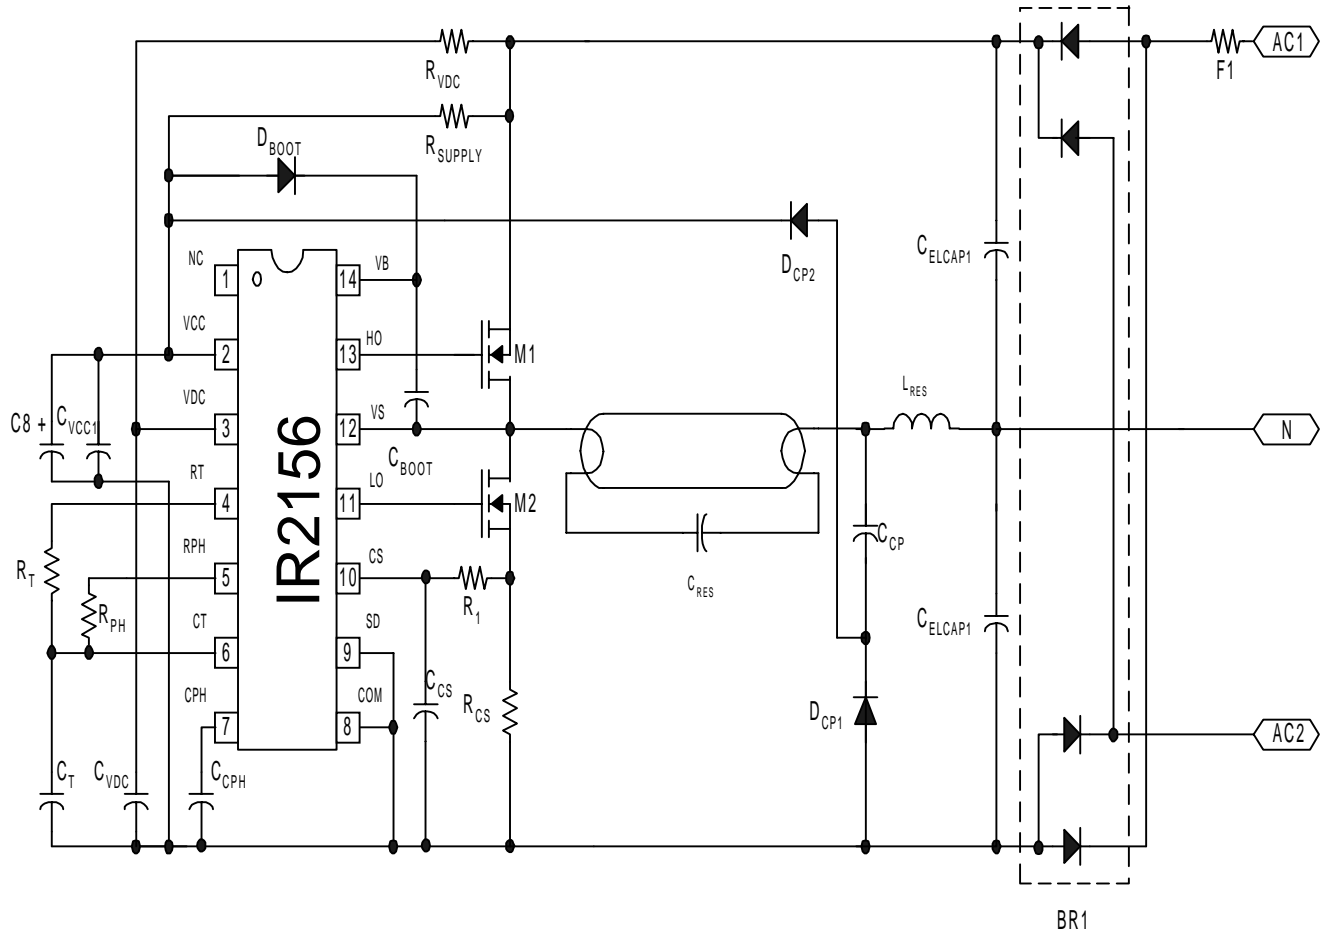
$R_{VDC}$

$R_{SUPPLY}$

$D_{BOOT}$

AC1

F1

$D_{CP2}$

$C_{ELCAP1}$

NC 1

VCC 2

VDC 3

RT 4

RPH 5

CT 6

CPH 7

14 VB

13 HO

12 VS

11 LO

10 CS

9 SD

8 COM

IR2156

M1

M2

C8 +

$C_{VCC1}$

$C_{BOOT}$

$L_{RES}$

N

$C_{CP}$

$C_{RES}$

$R_T$

$R_{PH}$

$R_1$

$C_{ELCAP1}$

$C_{CS}$

$R_{CS}$

$D_{CP1}$

AC2

$C_T$

$C_{VDC}$

$C_{CPH}$

BR1